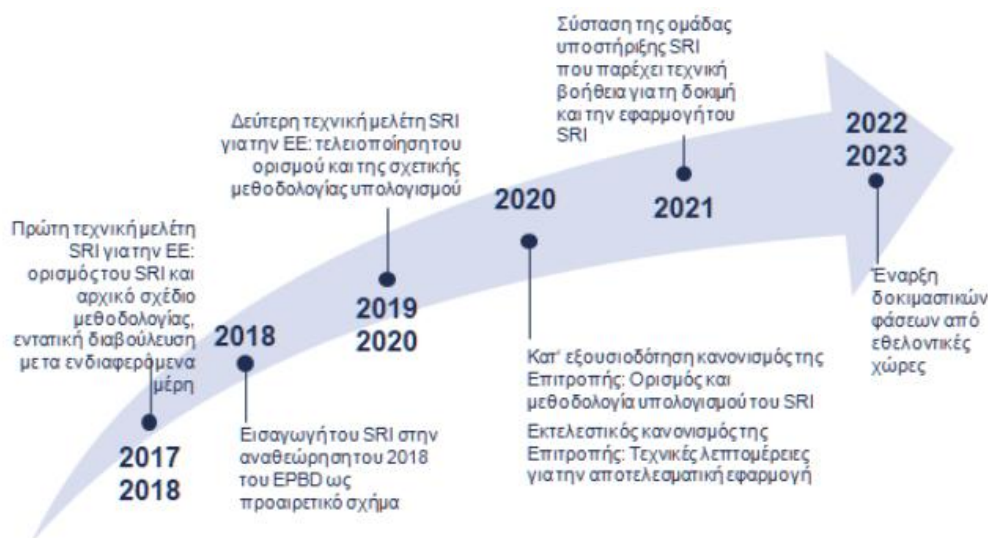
Σύσταση της ομάδας υποστήριξης SRI που παρέχει τεχνική βοήθεια για τη δοκιμή και την εφαρμογή του SRI

2022
2023

Δεύτερη τεχνική μελέτη SRI για την ΕΕ: τελειοποίηση του ορισμού και της σχετικής μεθοδολογίας υπολογισμού

2020

2021

Πρώτη τεχνική μελέτη SRI για την ΕΕ: ορισμός του SRI και αρχικό σχέδιο μεθοδολογίας, εντατική διαβούλευση με τα ενδιαφερόμενα μέρη

2018

2019
2020

Έναρξη δοκιμαστικών φάσεων από εθελοντικές χώρες

Κατ' εξουσιοδότηση κανονισμός της Επιτροπής: Ορισμός και μεθοδολογία υπολογισμού του SRI

Εκτελεστικός κανονισμός της Επιτροπής: Τεχνικές λεπτομέρειες για την αποτελεσματική εφαρμογή

Εισαγωγή του SRI στην αναθεώρηση του 2018 του EPBD ως προαιρετικό σχήμα

2017
2018